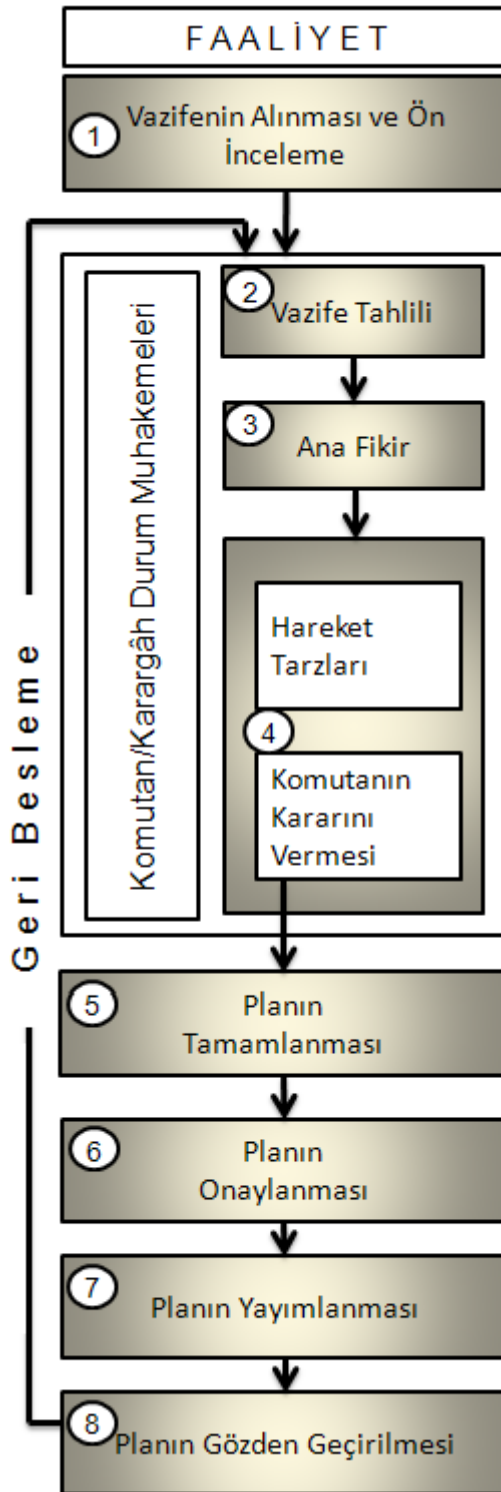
FAALİYET

1 Vazifenin Alınması ve Ön İnceleme

Komutan/Karargâh Durum Muhakemeleri

2 Vazife Tahlili

3 Ana Fikir

Hareket Tarzları

4

Komutanın Kararını Vermesi

Geri Besleme

5 Planın Tamamlanması

6 Planın Onaylanması

7 Planın Yayımlanması

8 Planın Gözden Geçirilmesi